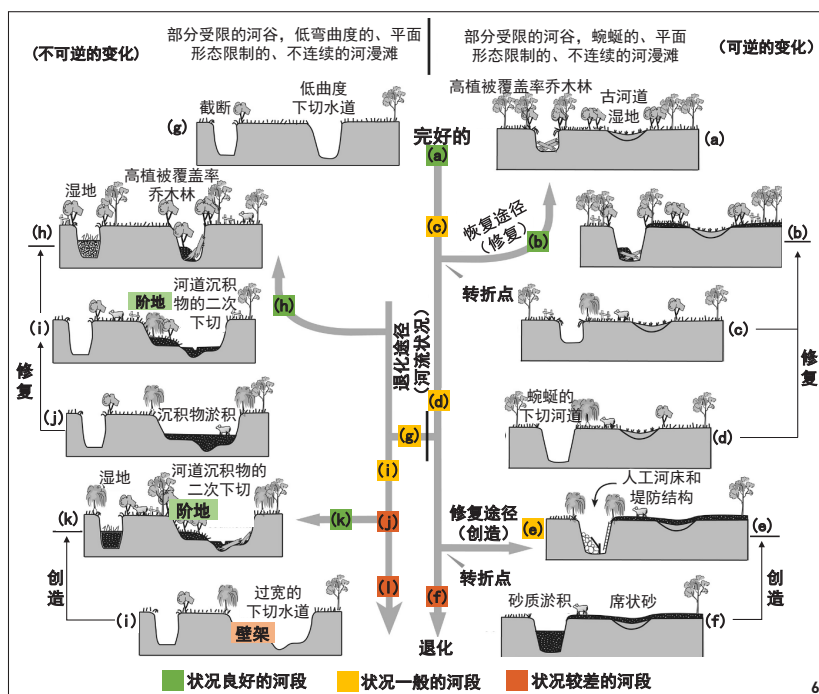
(不可逆的变化)

部分受限的河谷，低弯曲度的、平面形态限制的、不连续的河漫滩

部分受限的河谷，蜿蜒的、平面形态限制的、不连续的河漫滩

(可逆的变化)

(g) 截断 低曲度下切水道

完好的 (a)

高植被覆盖率乔木林 古河道湿地 (a)

(h) 湿地 高植被覆盖率乔木林 (h)

(c) 恢复途径 (修复) (b)

(b)

转折点

(i) 阶地 河道沉积物的二次下切

(h)

(c)

修复

修复

退化途径 (河流状况)

(d)

(j) 沉积物淤积

(g)

蜿蜒的下切河道 (d)

(i)

湿地 河道沉积物的二次下切 (k) 阶地

(k)

(j)

修复途径 (创造) (e)

人工河床和堤防结构 (e)

创造

创造

(l)

(f)

转折点

(i) 过宽的下切水道 壁架

退化

砂质淤积 席状砂 (f)

状况良好的河段 状况一般的河段 状况较差的河段

6